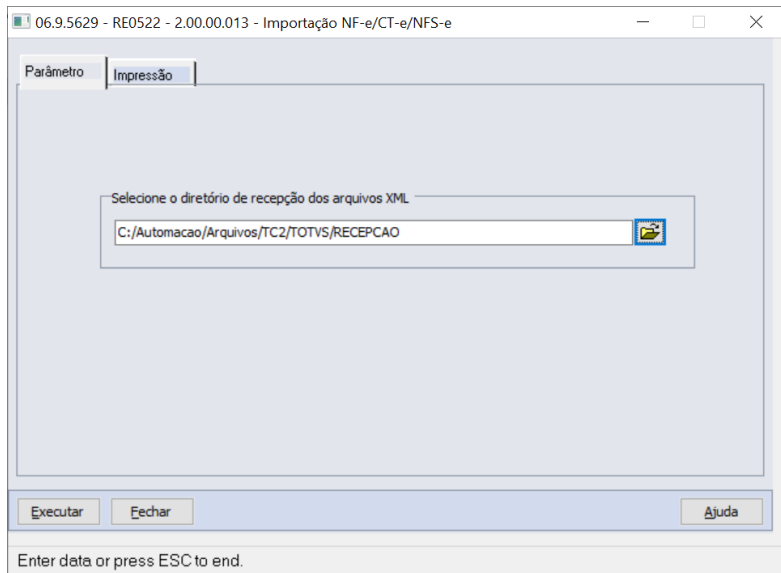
06.9.5629 - RE0522 - 2.00.00.013 - Importação NF-e/CT-e/NFS-e

Parâmetro
Impressão

Selecione o diretório de recepção dos arquivos XML
C:/Automacao/Arquivos/TC2/TOTVS/RECEPCAO

Executar
Fechar
Ajuda

Enter data or press ESC to end.